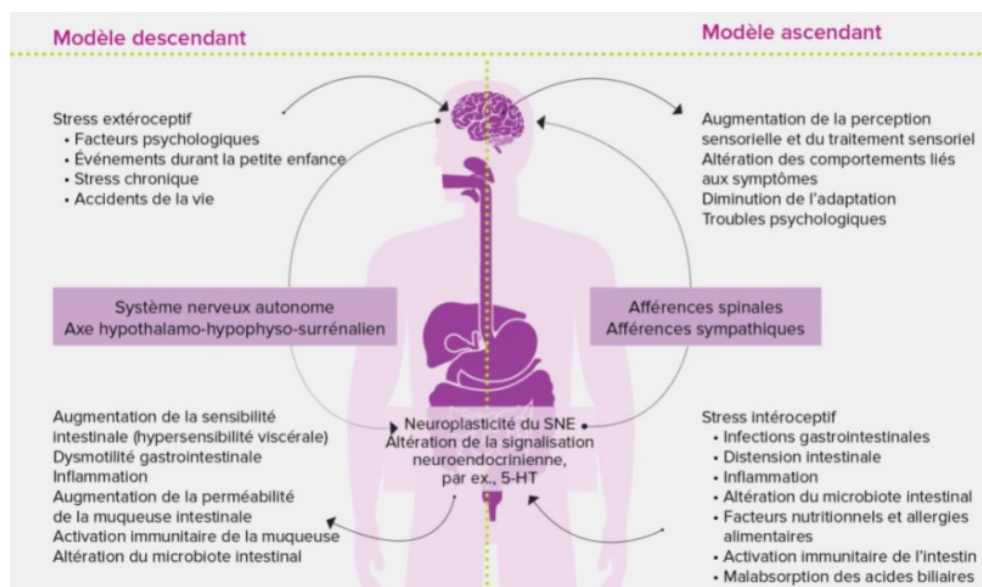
Modèle descendant

Modèle ascendant

Stress extéroceptif
• Facteurs psychologiques
• Événements durant la petite enfance
• Stress chronique
• Accidents de la vie

Augmentation de la perception sensorielle et du traitement sensoriel
Altération des comportements liés aux symptômes
Diminution de l'adaptation
Troubles psychologiques

Système nerveux autonome
Axe hypothalamo-hypophyso-surrénalien

Afférences spinales
Afférences sympathiques

Augmentation de la sensibilité intestinale (hypersensibilité viscérale)
Dysmotilité gastrointestinale
Inflammation
Augmentation de la perméabilité de la muqueuse intestinale
Activation immunitaire de la muqueuse
Altération du microbiote intestinal

Neuroplasticité du SNE
Altération de la signalisation neuroendocrinienne, par ex., 5-HT

Stress intéroceptif
• Infections gastrointestinales
• Distension intestinale
• Inflammation
• Altération du microbiote intestinal
• Facteurs nutritionnels et allergies alimentaires
• Activation immunitaire de l'intestin
• Malabsorption des acides biliaires